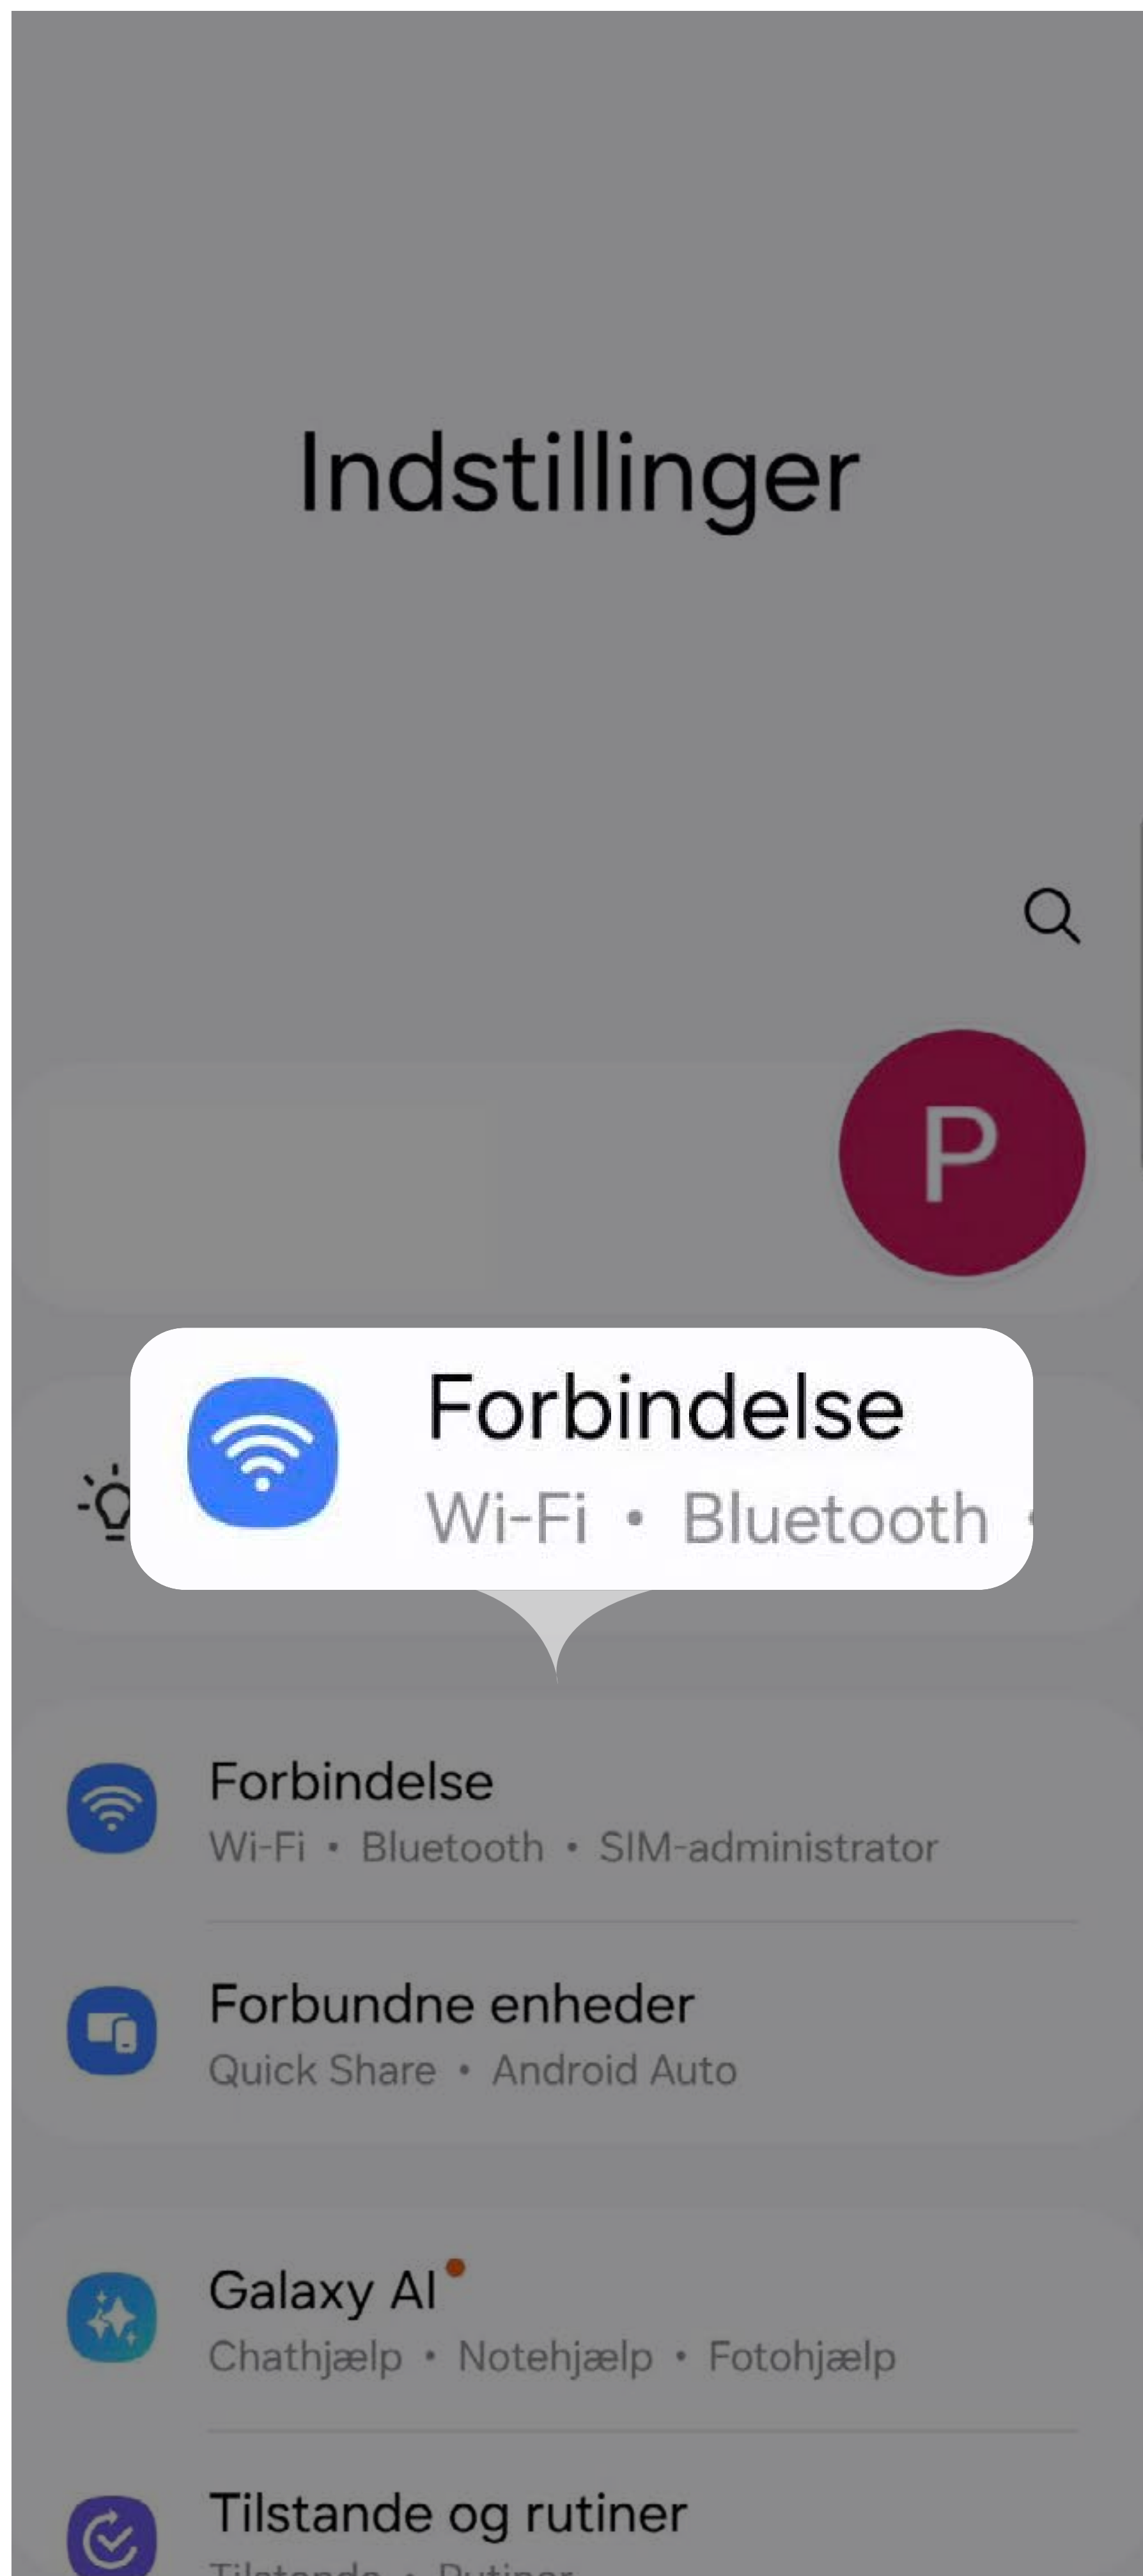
Indstillinger

P

Forbindelse
Wi-Fi • Bluetooth

Forbindelse
Wi-Fi • Bluetooth • SIM-administrator

Forbundne enheder
Quick Share • Android Auto

Galaxy AI
Chathjælp • Notehjælp • Fotohjælp

Tilstande og rutiner
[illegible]